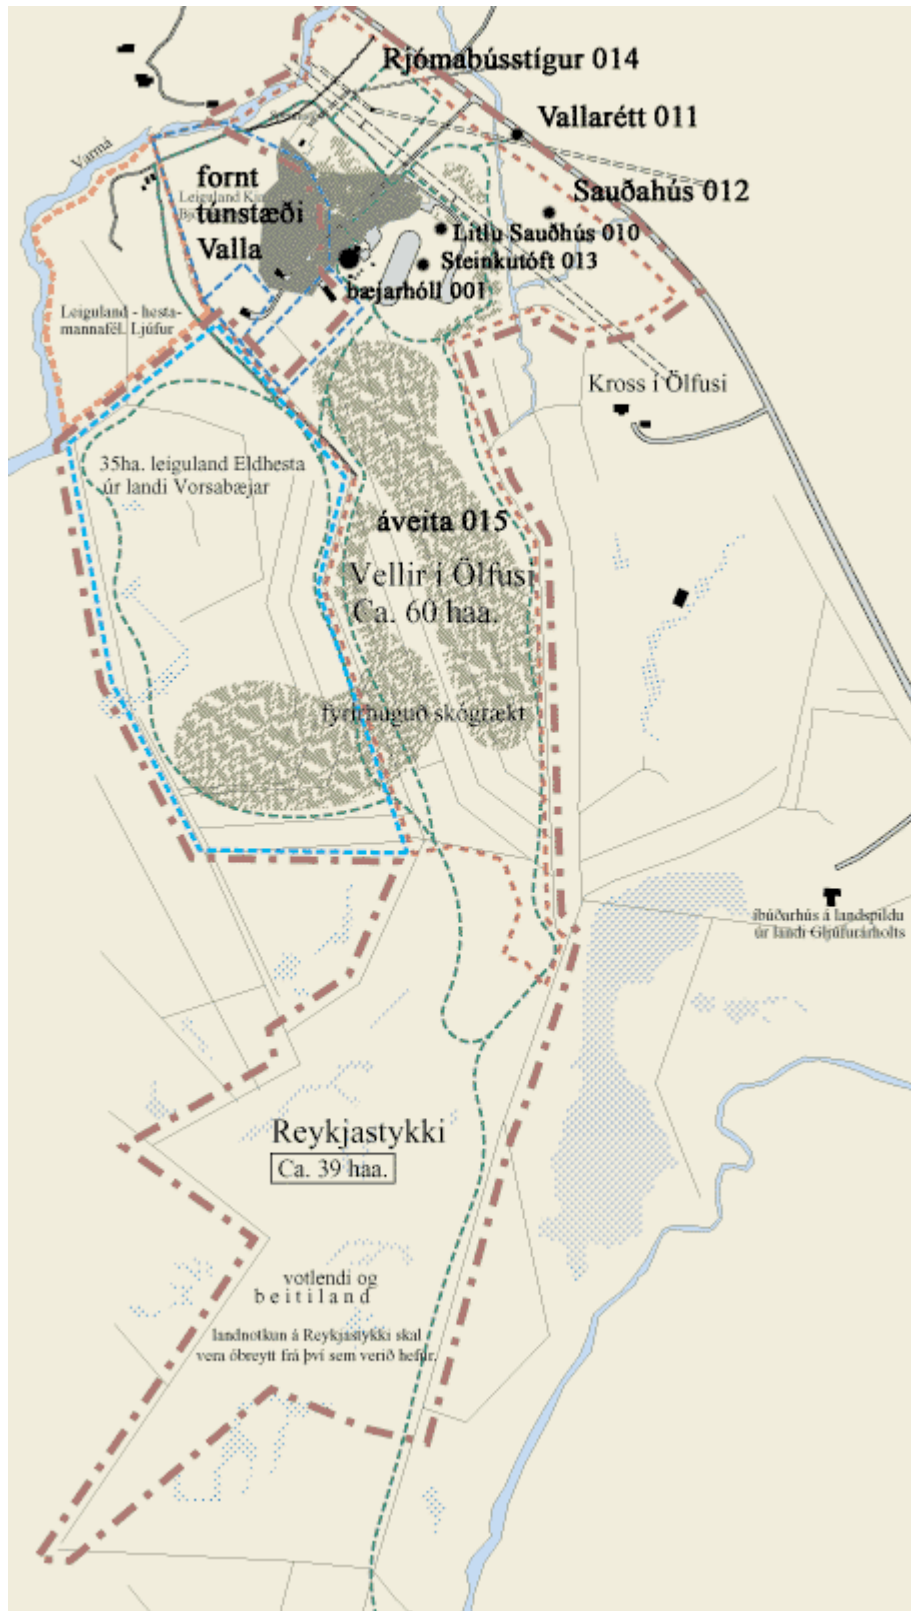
Rjómabússtígur 014

Vallarétt 011

Varmá

forni tunstæði Valla

Leiguland Kar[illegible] Bj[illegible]

Sauðahús 012

Litlu Sauðhús 010

Steinkutóft 013

bæjarhóll 001

Leiguland - hestamannafél. Ljúfur

Kross í Ölfusi

35ha. leiguland Eldhesta úr landi Vorsabæjar

áveita 015

Vellir í Ölfusi
Ca. 60 haa.

fyrirhuguð skógrækt

íbúðarhús á landspildu úr landi Gljúfurárholts

Reykjastykki
Ca. 39 haa.

votlendi og
beitiland

landnotkun á Reykjastykki skal vera óbreytt frá því sem verið hefur.